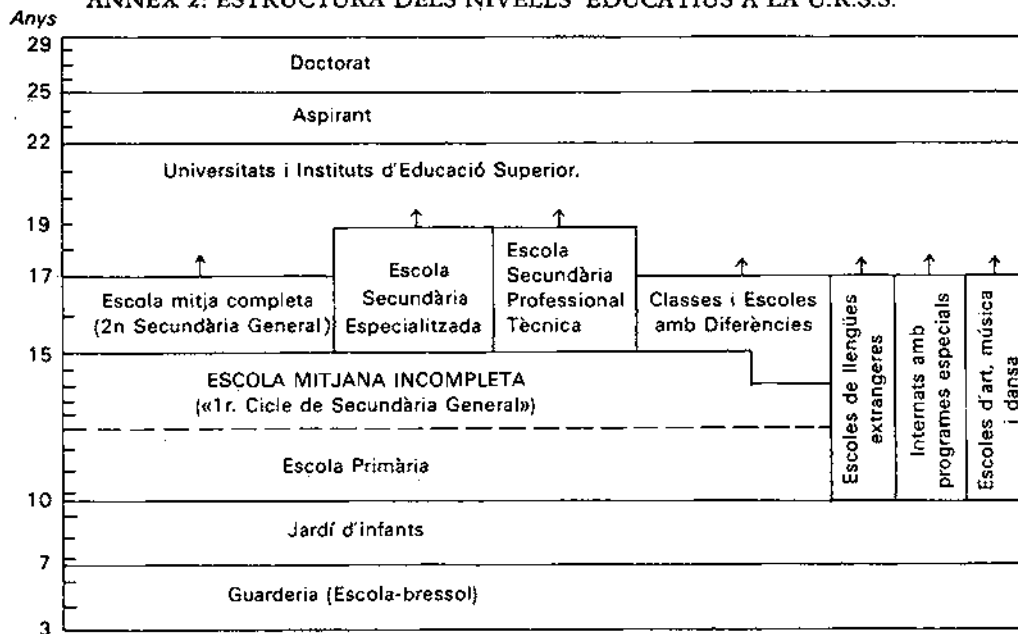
ANNEX 2. ESTRUCTURA DELS NIVELLS EDUCATIUS A LA U.R.S.S.

Anys

29

Doctorat

25

Aspirant

22

Universitats i Instituts d'Educació Superior.

19

17

Escola mitja completa (2n Secundària General)

Escola Secundària Especialitzada

Escola Secundària Professional Tècnica

Classes i Escoles amb Diferències

Escoles de llengües extrangeres

Internats amb programes especials

Escoles d'art, música i dansa

15

ESCOLA MITJANA INCOMPLETA («1r. Cicle de Secundària General»)

Escola Primària

10

Jardí d'infants

7

Guarderia (Escola-bressol)

3